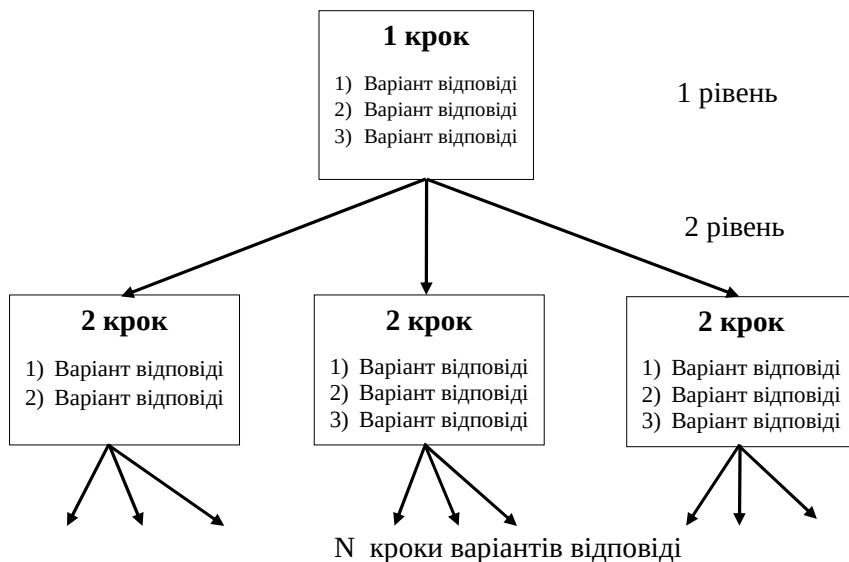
1 крок

1) Варіант відповіді
2) Варіант відповіді
3) Варіант відповіді

1 рівень

2 рівень

2 крок

1) Варіант відповіді
2) Варіант відповіді

2 крок

1) Варіант відповіді
2) Варіант відповіді
3) Варіант відповіді

2 крок

1) Варіант відповіді
2) Варіант відповіді
3) Варіант відповіді

N кроки варіантів відповіді